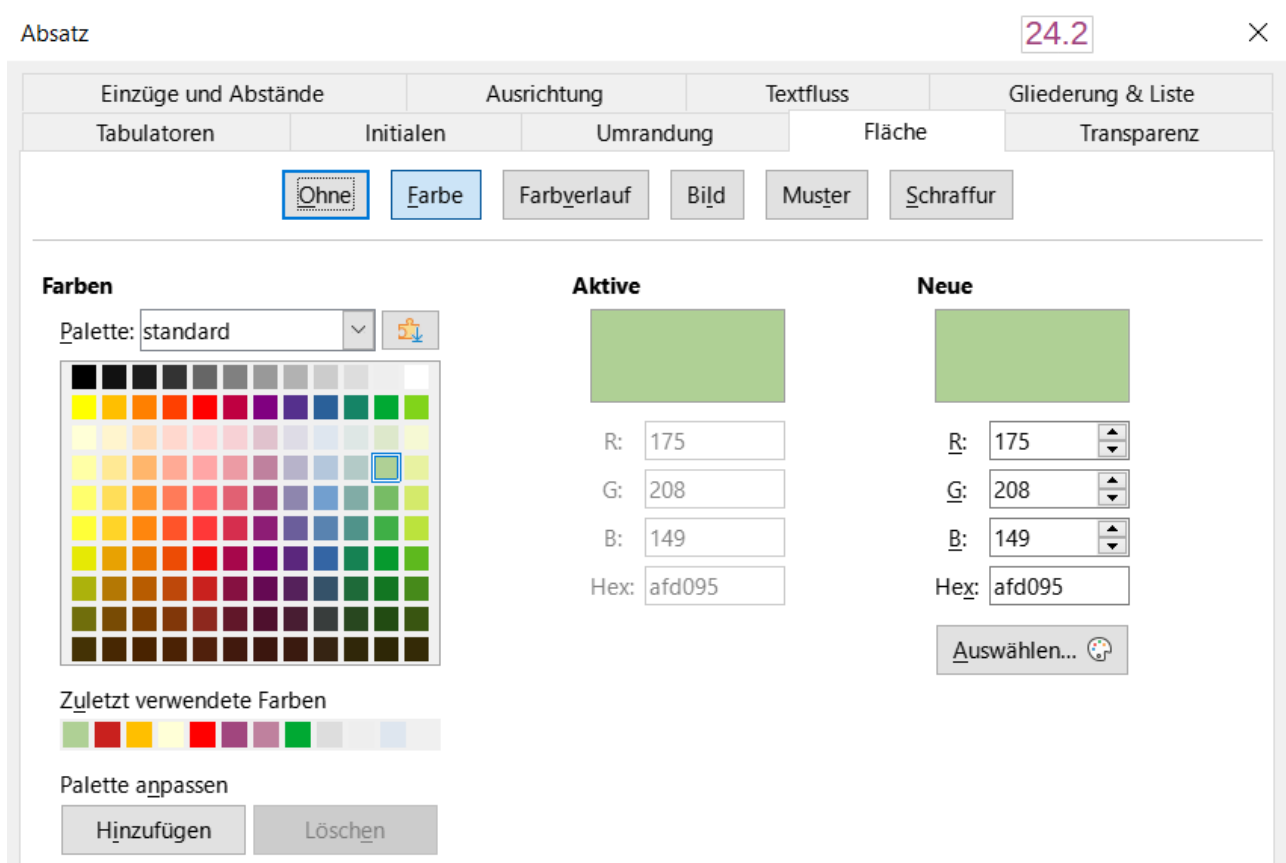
Absatz

24.2

Einzüge und Abstände | Ausrichtung | Textfluss | Gliederung & Liste
Tabulatoren | Initialen | Umrandung | Fläche | Transparenz

Ohne | Farbe | Farbverlauf | Bild | Muster | Schraffur

Farben
Palette: standard

Zuletzt verwendete Farben

Palette anpassen
Hinzufügen | Löschen

Aktive
R: 175
G: 208
B: 149
Hex: afd095

Neue
R: 175
G: 208
B: 149
Hex: afd095

Auswählen...